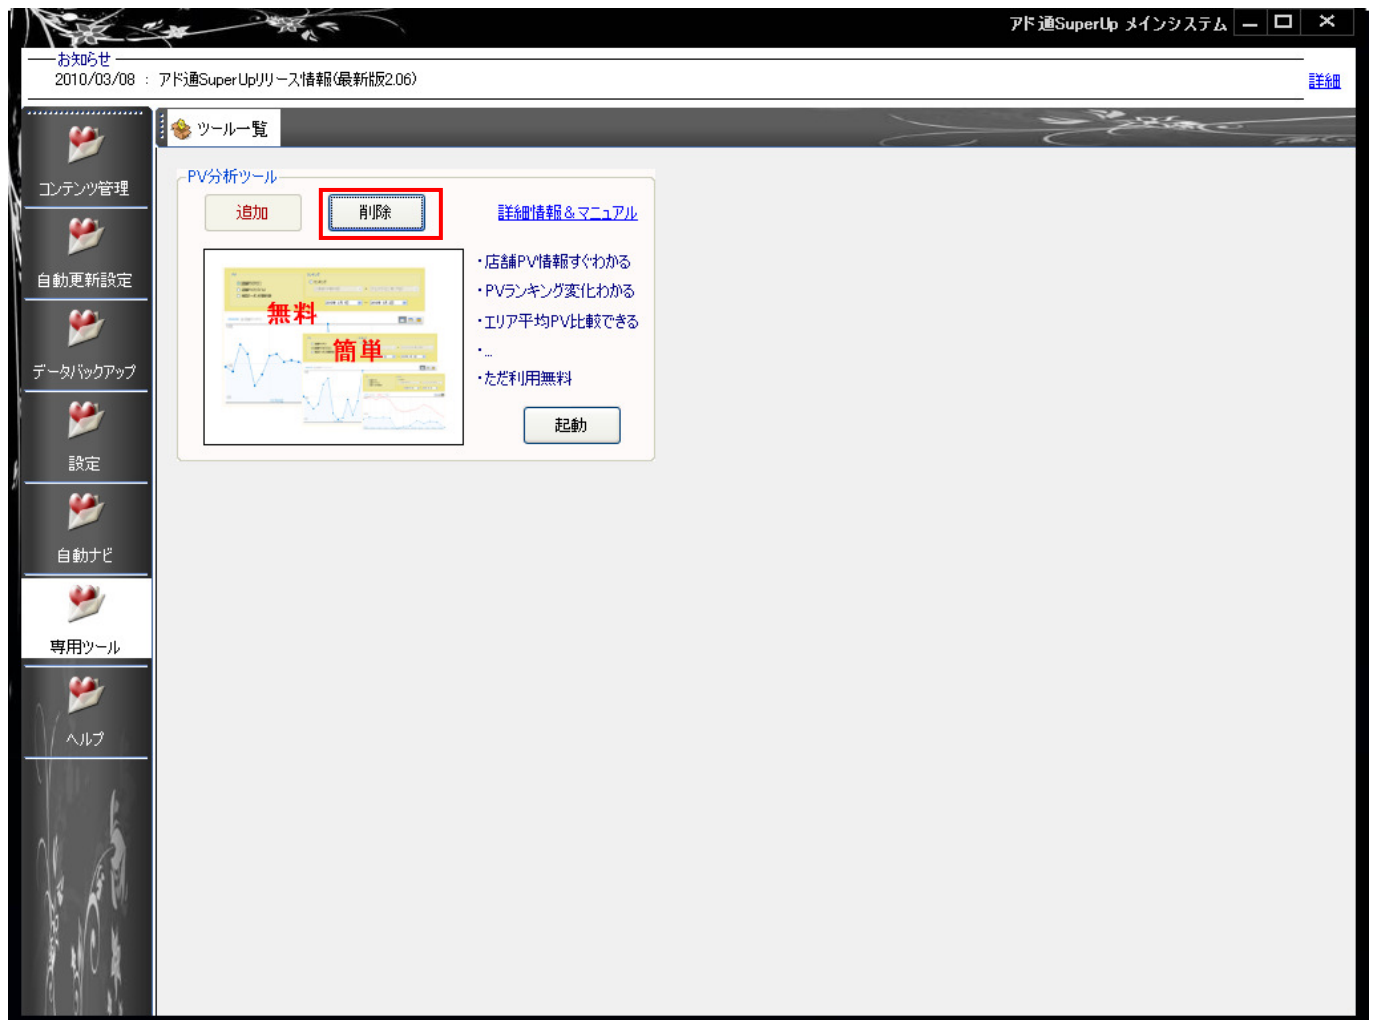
アド通SuperUp メインシステム

お知らせ
2010/03/08 ： アド通SuperUpリリース情報(最新版2.06)
詳細

コンテンツ管理
自動更新設定
データバックアップ
設定
自動ナビ
専用ツール
ヘルプ

ツール一覧

PV分析ツール
追加
削除
詳細情報＆マニュアル

無料
簡単

・店舗PV情報すぐわかる
・PVランキング変化わかる
・エリア平均PV比較できる
・...
・ただ利用無料

起動